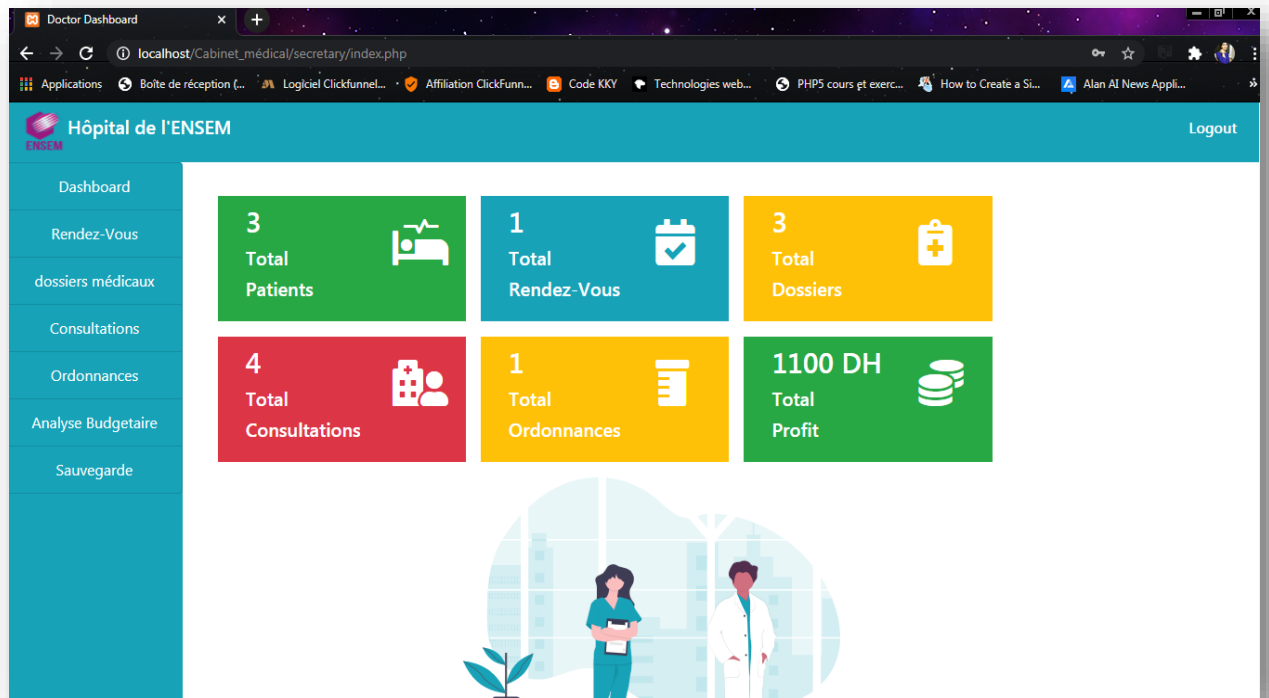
Doctor Dashboard

localhost/Cabinet_médical/secretary/index.php

Applications | Boîte de réception (... | Logiciel Clickfunnel... | Affiliation ClickFunn... | Code KKY | Technologies web... | PHP5 cours et exerc... | How to Create a Si... | Alan AI News Appli...

ENSEM

Hôpital de l'ENSEM

Logout

Dashboard

Rendez-Vous

dossiers médicaux

Consultations

Ordonnances

Analyse Budgetaire

Sauvegarde

3
Total
Patients

1
Total
Rendez-Vous

3
Total
Dossiers

4
Total
Consultations

1
Total
Ordonnances

1100 DH
Total
Profit